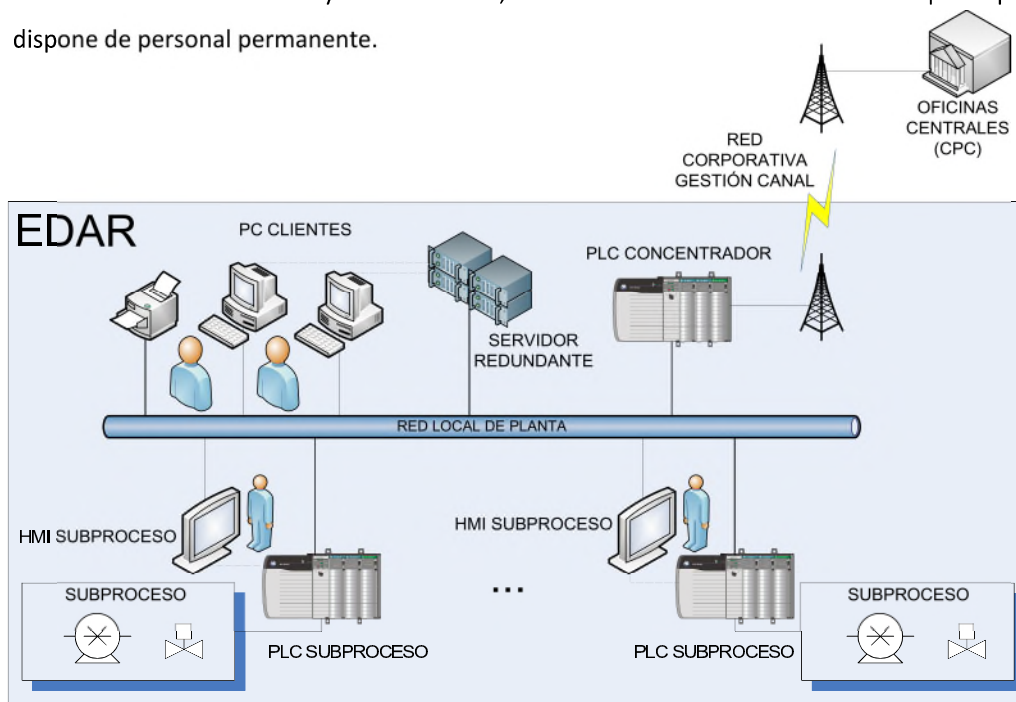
dispone de personal permanente.

OFICINAS CENTRALES (CPC)

RED CORPORATIVA GESTIÓN CANAL

EDAR

PC CLIENTES

PLC CONCENTRADOR

SERVIDOR REDUNDANTE

RED LOCAL DE PLANTA

HMI SUBPROCESO

HMI SUBPROCESO

SUBPROCESO

...

SUBPROCESO

PLC SUBPROCESO

PLC SUBPROCESO